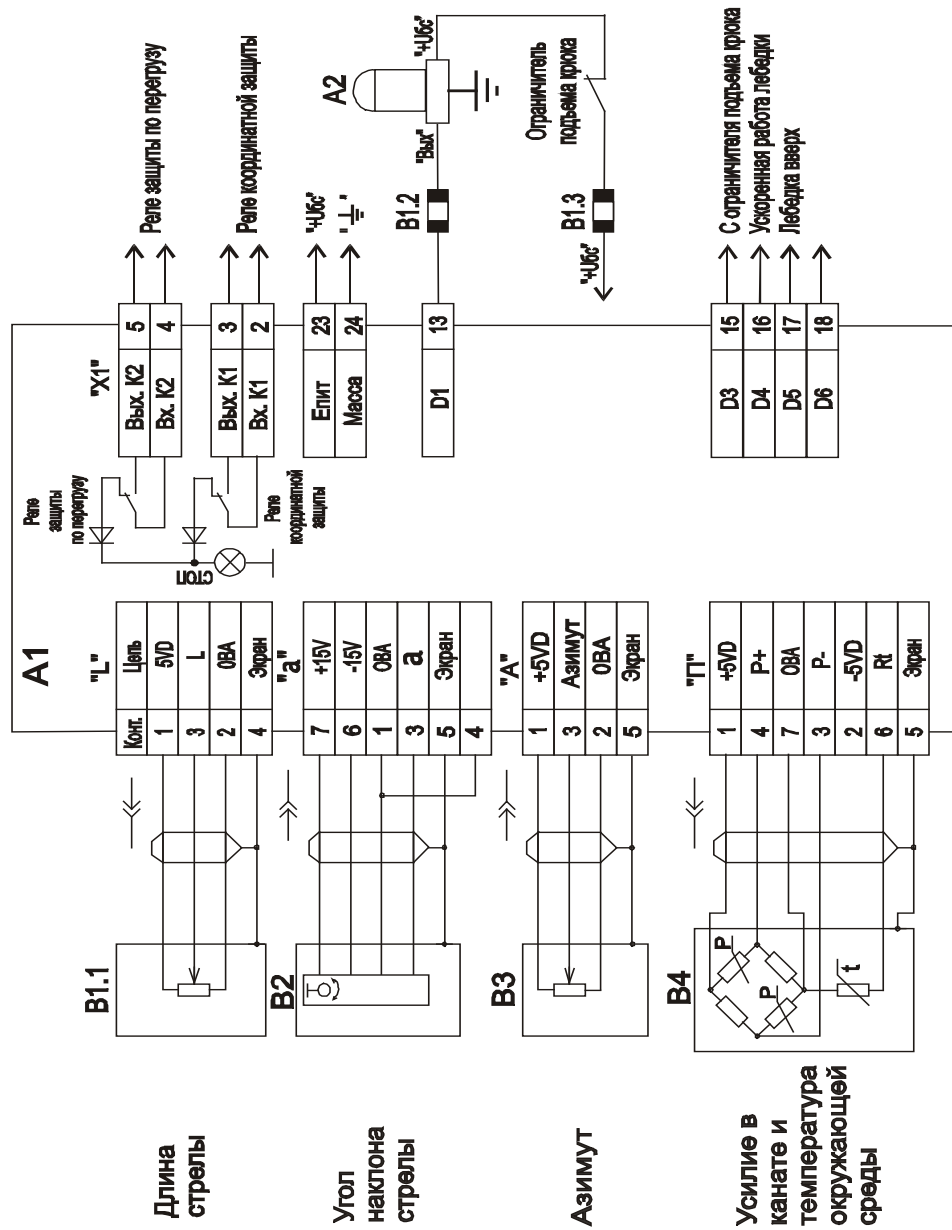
Длина стрелы

Угол наклона стрелы

Азимут

Усилие в канате и температура окружающей среды

B1.1

B2

B3

B4

P

P

t

A1

"L"

| Конт. | Цепь |
|---|---|
| 1 | 5VD |
| 3 | L |
| 2 | 0ВА |
| 4 | Экран |

"a"

| 7 | +15V |
|---|---|
| 6 | -15V |
| 1 | 0ВА |
| 3 | a |
| 5 | Экран |
| 4 | |

"A"

| 1 | +5VD |
|---|---|
| 3 | Азимут |
| 2 | 0ВА |
| 5 | Экран |

"П"

| 1 | +5VD |
|---|---|
| 4 | P+ |
| 7 | 0ВА |
| 3 | P- |
| 2 | -5VD |
| 6 | Rt |
| 5 | Экран |

СТОП

Реле защиты по перегрузу

Реле координатной защиты

"X1"

| Вых. К2 | 5 |
|---|---|
| Вх. К2 | 4 |
| Вых. К1 | 3 |
| Вх. К1 | 2 |
| Епит | 23 |
| Масса | 24 |
| D1 | 13 |
| D3 | 15 |
| D4 | 16 |
| D5 | 17 |
| D6 | 18 |

Реле защиты по перегрузу

Реле координатной защиты

"+Uбс"

"⏚"

B1.2

"Вых"

A2

"+Uбс"

Ограничитель подъема крюка

B1.3

"+Uбс"

С ограничителя подъема крюка

Ускоренная работа лебедки

Лебедка вверх